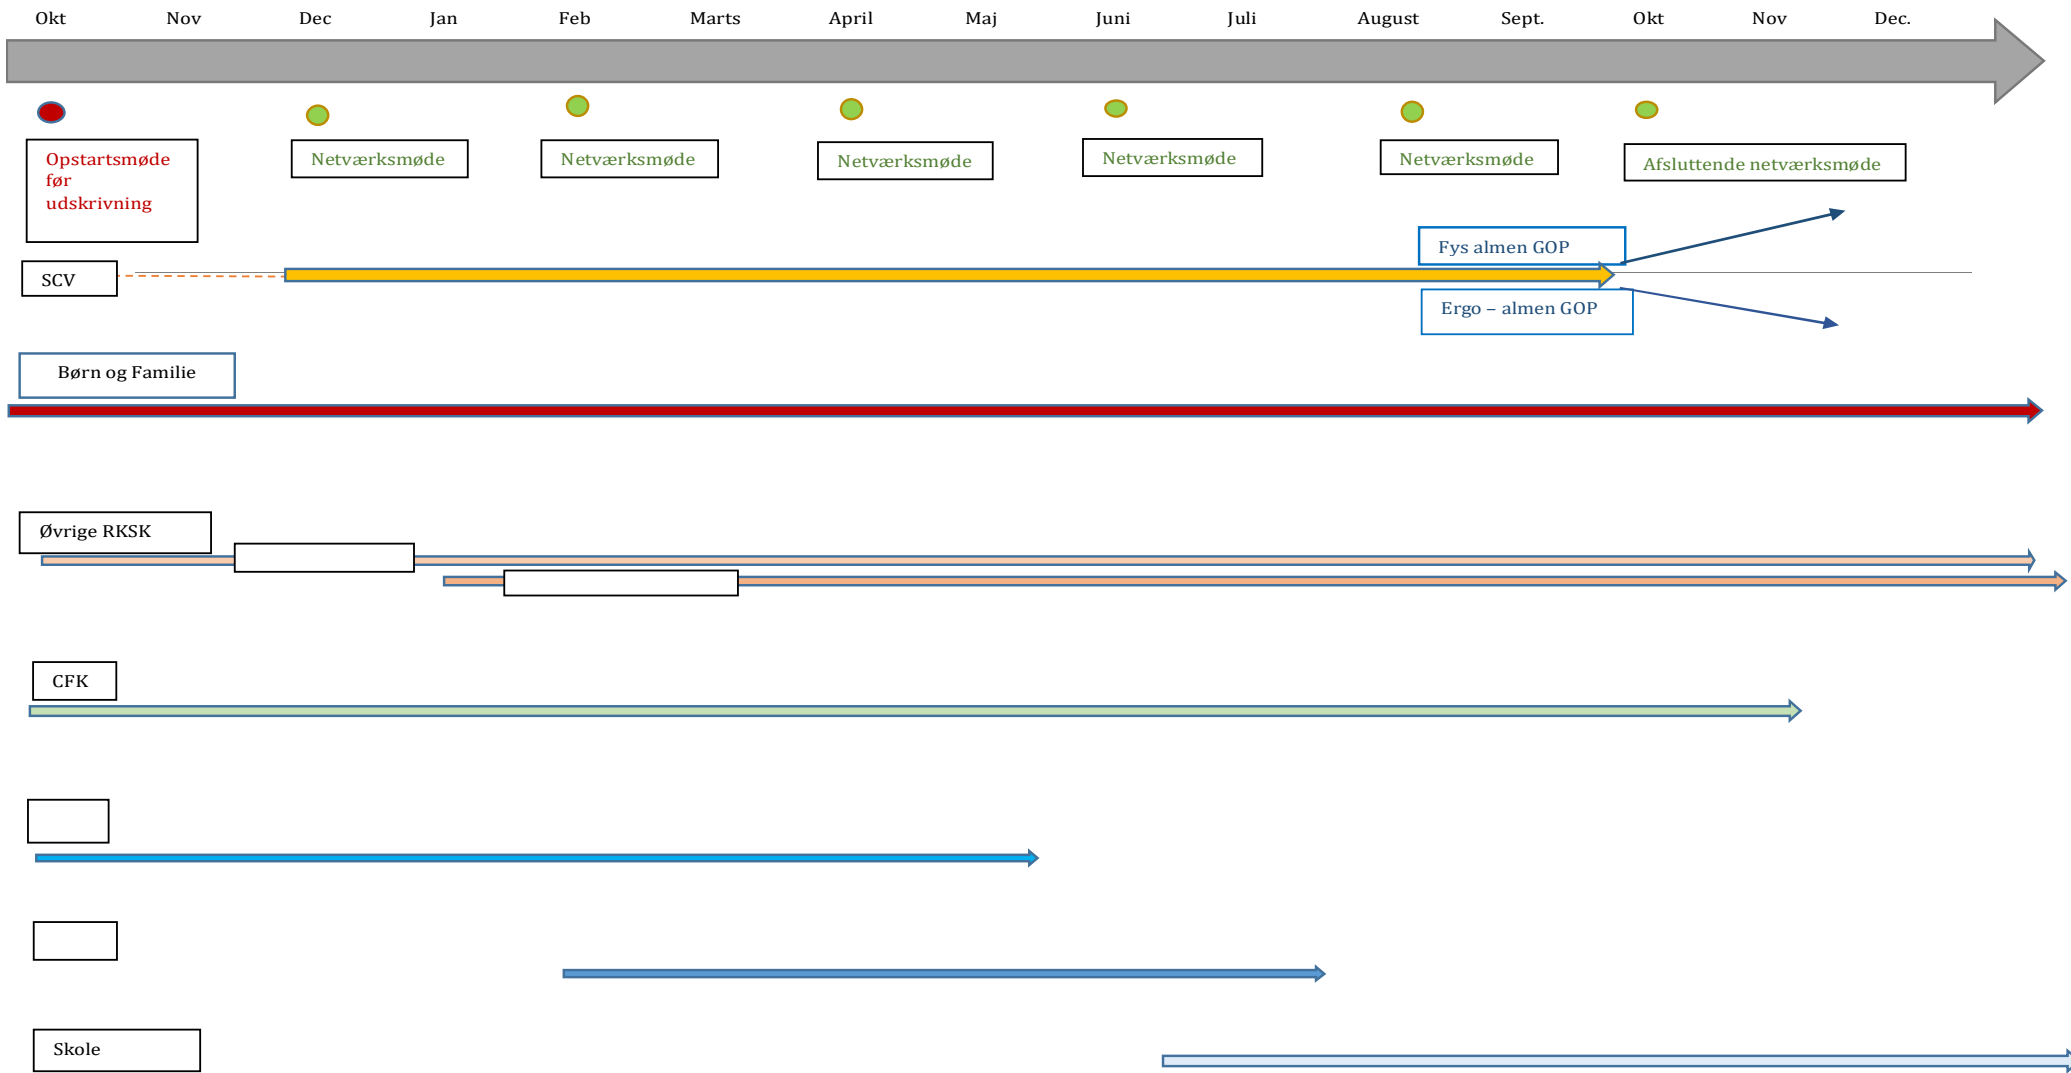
Okt Nov Dec Jan Feb Marts April Maj Juni Juli August Sept. Okt Nov Dec.

Opstartsmøde før udskrivning

Netværksmøde

Netværksmøde

Netværksmøde

Netværksmøde

Netværksmøde

Afsluttende netværksmøde

Fys almen GOP

SCV

Ergo – almen GOP

Børn og Familie

Øvrige RKSK

CFK

Skole